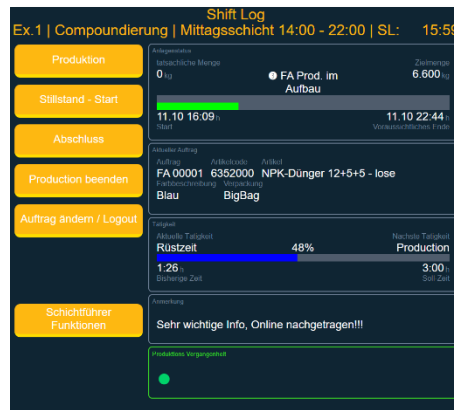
Shift Log
Ex.1 | Compoundierung | Mittagsschicht 14:00 - 22:00 | SL: 15:5

Produktion

Stillstand - Start

Abschluss

Production beenden

Auftrag ändern / Logout

Schichtführer Funktionen

Anlagenstatus
tatsächliche Menge
0 kg
FA Prod. im Aufbau
Zielmenge
6.600 kg
11.10 16:09 h
Start
11.10 22:44 h
Voraussichtliches Ende

Aktueller Auftrag
Auftrag
FA 00001
Artikelcode
6352000
Artikel
NPK-Dünger 12+5+5 - lose
Farbbeschreibung
Blau
Verpackung
BigBag

Tätigkeit
Aktuelle Tätigkeit
Rüstzeit
48%
Nächste Tätigkeit
Production
1:26 h
Bisherige Zeit
3:00 h
Soll Zeit

Anmerkung
Sehr wichtige Info, Online nachgetragen!!!

Produktions Vorgangsinhalt